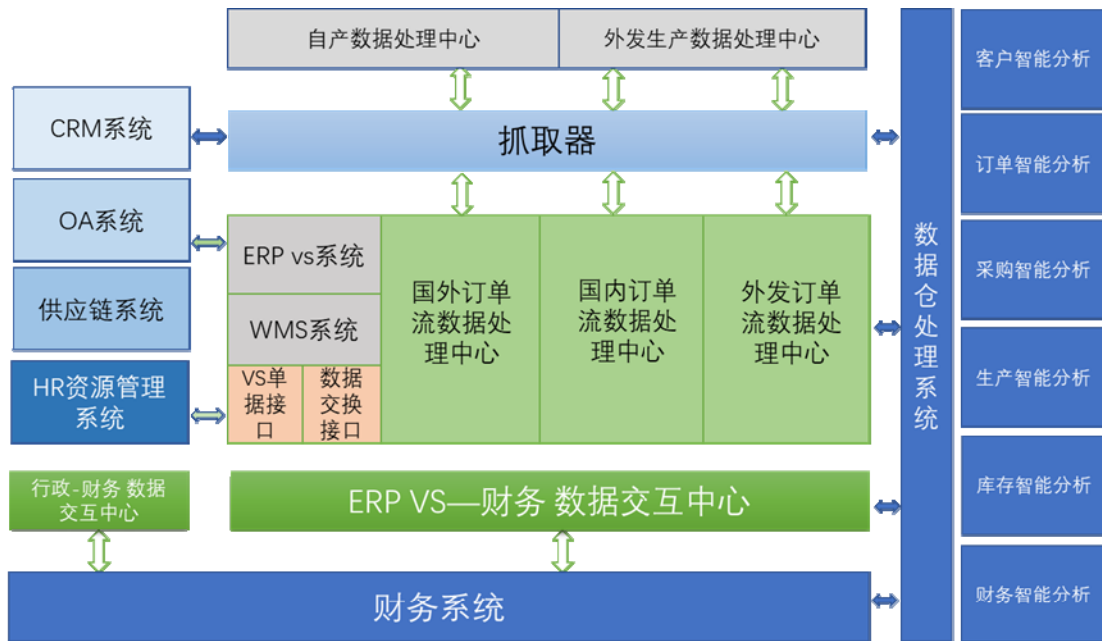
自产数据处理中心

外发生产数据处理中心

CRM系统

抓取器

OA系统

供应链系统

HR资源管理系统

ERP vs系统

WMS系统

VS单据接口

数据交换接口

国外订单流数据处理中心

国内订单流数据处理中心

外发订单流数据处理中心

数据仓处理系统

客户智能分析

订单智能分析

采购智能分析

生产智能分析

库存智能分析

财务智能分析

行政-财务 数据交互中心

ERP VS—财务 数据交互中心

财务系统